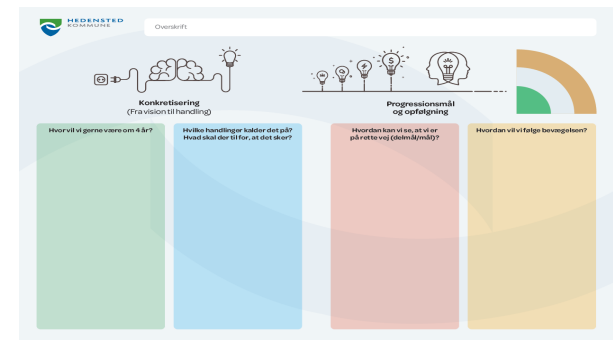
HEDENSTED KOMMUNE

Overskrift

Konkretisering
(Fra vision til handling)

Progressionsmål og opfølgning

Hvor vil vi gerne være om 4 år?

Hvilke handlinger kalder det på? Hvad skal der til for, at det sker?

Hvordan kan vi se, at vi er på rette vej (delmål/mål)?

Hvordan vil vi følge bevægelsen?